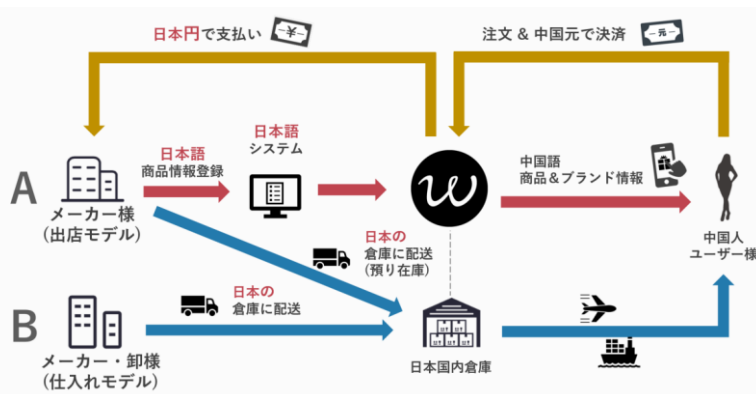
日本円で支払い
¥
注文 & 中国元で決済
元
A
メーカー様
(出店モデル)
日本語
商品情報登録
日本語
システム
w
中国語
商品&ブランド情報
中国人
ユーザー様
日本の
倉庫に配送
(預り在庫)
B
メーカー・卸様
(仕入れモデル)
日本の
倉庫に配送
日本国内倉庫